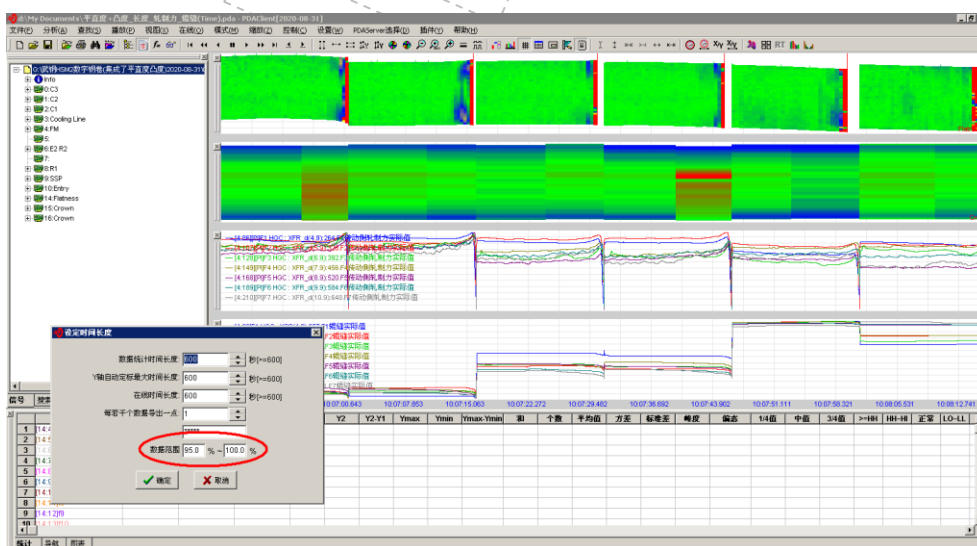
d:\My Documents\平直度+凸度_长度_轧制力_辊缝(Time).pda - PDAClient[2020-08-31]

文件(F) 分析(A) 查找(S) 播放(P) 视图(V) 在线(O) 模式(M) 辅助(T) 控制(C) 设置(W) PDAServer选择(P) 插件(Y) 帮助(H)

0:武钢HSM2数字钢卷(集成了平直度凸度)(2020-08-31)
Info
0:C3
1:C2
2:C1
3:Cooling Line
4:FM
5:
6:E2 R2
7:
8:R1
9:SSP
10:Entry
14:Flatness
15:Crown
16:Crown

[4:84][R]F1 HGC : XFR_a(4.8):264 F1传动侧轧制力实际值
[4:102][R]F2 HGC : XFR_a(?):?F2传动侧轧制力实际值
[4:120][R]F3 HGC : XFR_a(6.9):392 F3传动侧轧制力实际值
[4:149][R]F4 HGC : XFR_a(7.9):456 F4传动侧轧制力实际值
[4:168][R]F5 HGC : XFR_a(8.9):520 F5传动侧轧制力实际值
[4:189][R]F6 HGC : XFR_a(9.9):584 F6传动侧轧制力实际值
[4:210][R]F7 HGC : XFR_a(10.9):648 F7传动侧轧制力实际值

F1辊缝实际值
F2辊缝实际值
F3辊缝实际值
F4辊缝实际值
F5辊缝实际值
F6辊缝实际值
F7辊缝实际值

设定时间长度
数据统计时间长度: 600 秒[<=600]
Y轴自动定标最大时间长度: 600 秒[<=600]
在线时间长度: 600 秒[<=600]
每若干个数据导出一点: 1
数据范围 95.0 % ~ 100.0 %
确定 取消

10:07:00.643 10:07:07.853 10:07:15.063 10:07:22.272 10:07:29.482 10:07:36.692 10:07:43.902 10:07:51.111 10:07:58.321 10:08:05.531 10:08:12.741

| 信号 | 数据 | Y2 | Y2-Y1 | Ymax | Ymin | Ymax-Ymin | 和 | 个数 | 平均值 | 方差 | 标准差 | 峰度 | 偏态 | 1/4值 | 中值 | 3/4值 | >=HH | HH-HI | 正常 | LO-LL |
|---|---|---|---|---|---|---|---|---|---|---|---|---|---|---|---|---|---|---|---|---|
| 1 | [14:4 | | | | | | | | | | | | | | | | | | | |
| 2 | [14:5 | | | | | | | | | | | | | | | | | | | |
| 3 | | | | | | | | | | | | | | | | | | | | |
| 4 | [14:7 | | | | | | | | | | | | | | | | | | | |
| 5 | [14:8 | | | | | | | | | | | | | | | | | | | |
| 6 | [14:9 | | | | | | | | | | | | | | | | | | | |
| 7 | [14:1 | | | | | | | | | | | | | | | | | | | |
| 8 | [14:1 | | | | | | | | | | | | | | | | | | | |
| 9 | [14:12]f8 | | | | | | | | | | | | | | | | | | | |
| 10 | [14:13]f9 | | | | | | | | | | | | | | | | | | | |

统计 导航 图表